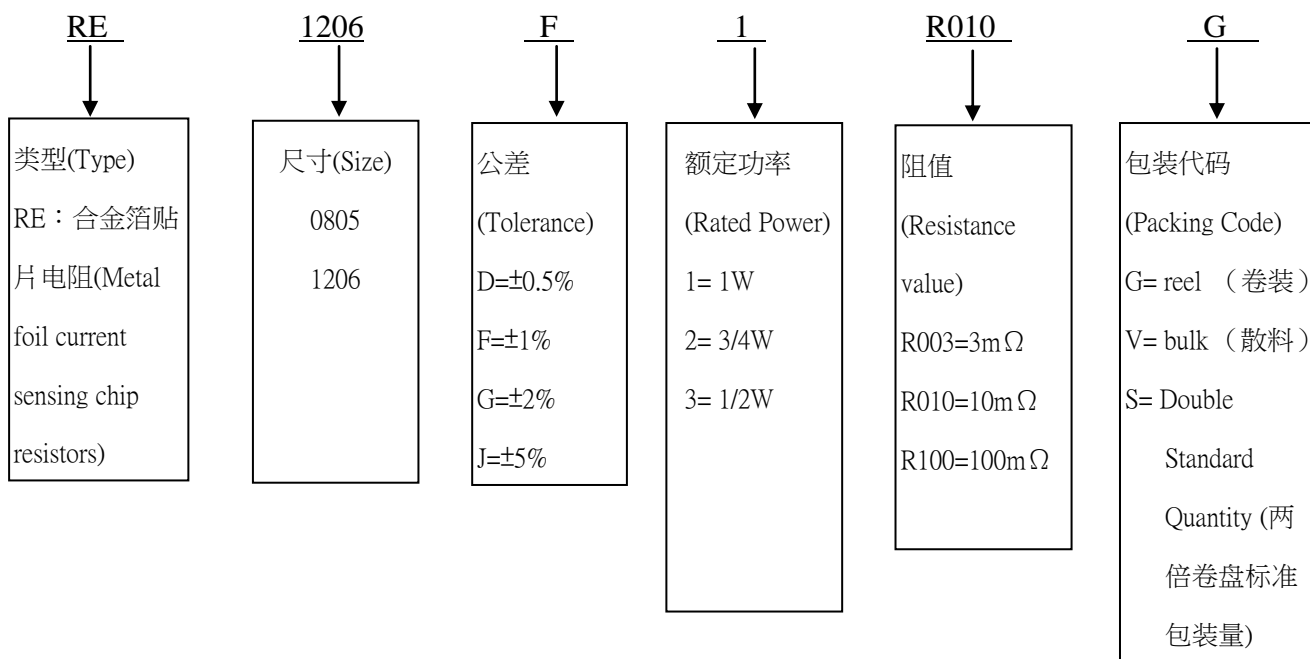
RE 1206 F 1 R010 G

类型(Type)
RE：合金箔贴片电阻(Metal foil current sensing chip resistors)

尺寸(Size)
0805
1206

公差
(Tolerance)
D=±0.5%
F=±1%
G=±2%
J=±5%

额定功率
(Rated Power)
1= 1W
2= 3/4W
3= 1/2W

阻值
(Resistance value)
R003=3mΩ
R010=10mΩ
R100=100mΩ

包装代码
(Packing Code)
G= reel （卷装）
V= bulk （散料）
S= Double Standard Quantity (两倍卷盘标准包装量)